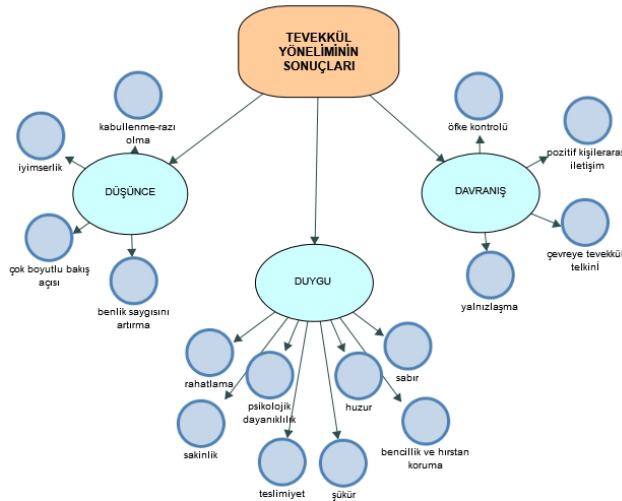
TEVEKKÜL YÖNELİMİNİN SONUÇLARI

DÜŞÜNCE

kabullenme-razı olma

iyimserlik

çok boyutlu bakış açısı

benlik saygısını artırma

DUYGU

rahatlama

psikolojik dayanıklılık

sakinlik

teslimiyet

şükür

huzur

sabır

bencillik ve hırstan koruma

DAVRANIŞ

öfke kontrolü

pozitif kişilerarası iletişim

çevreye tevekkül telkini

yalnızlaşma